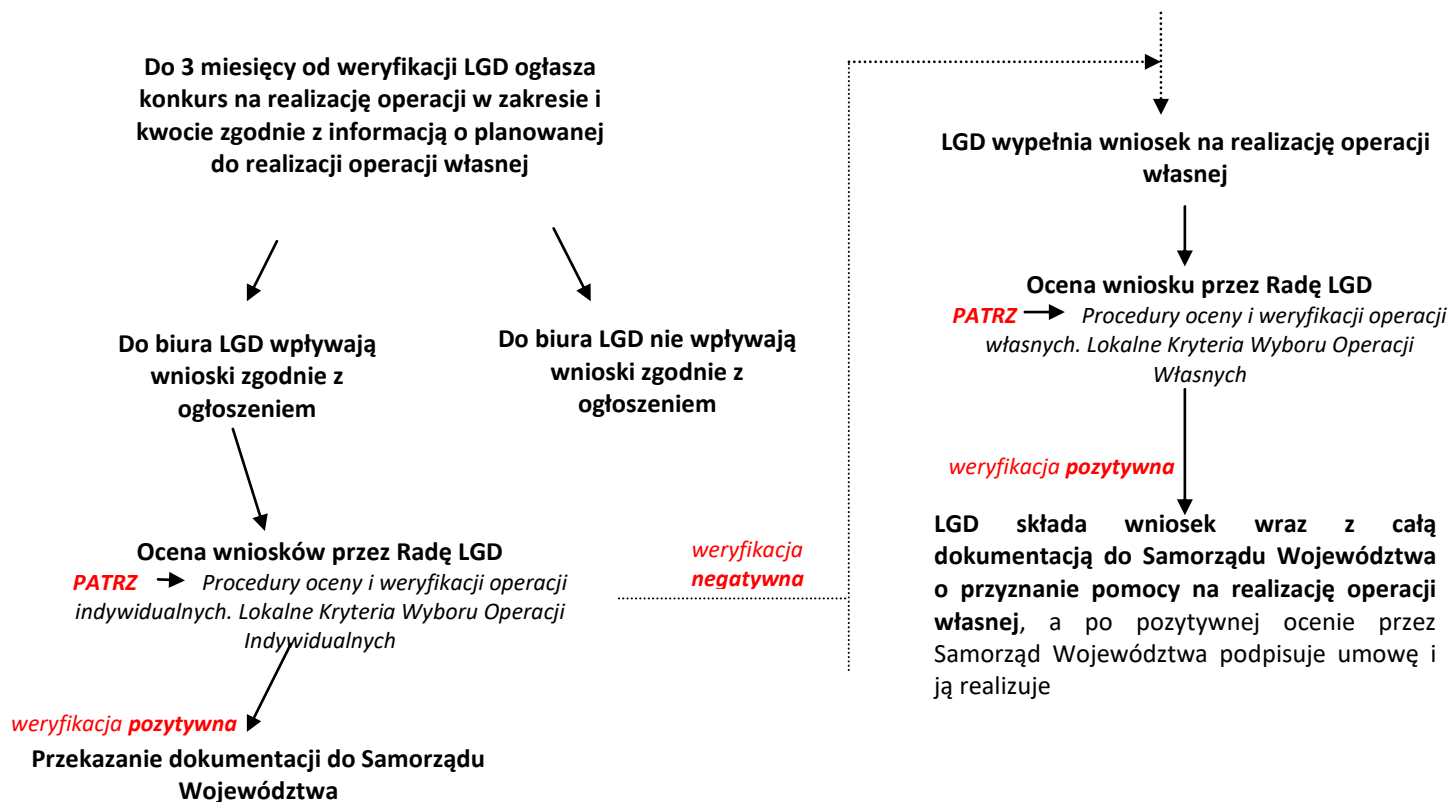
Do 3 miesięcy od weryfikacji LGD ogłasza konkurs na realizację operacji w zakresie i kwocie zgodnie z informacją o planowanej do realizacji operacji własnej

Do biura LGD wpływają wnioski zgodnie z ogłoszeniem

Do biura LGD nie wpływają wnioski zgodnie z ogłoszeniem

Ocena wniosków przez Radę LGD
PATRZ → Procedury oceny i weryfikacji operacji indywidualnych. Lokalne Kryteria Wyboru Operacji Indywidualnych

weryfikacja pozytywna

Przekazanie dokumentacji do Samorządu Województwa

weryfikacja negatywna

LGD wypełnia wniosek na realizację operacji własnej

Ocena wniosku przez Radę LGD
PATRZ → Procedury oceny i weryfikacji operacji własnych. Lokalne Kryteria Wyboru Operacji Własnych

weryfikacja pozytywna

LGD składa wniosek wraz z całą dokumentacją do Samorządu Województwa o przyznanie pomocy na realizację operacji własnej, a po pozytywnej ocenie przez Samorząd Województwa podpisuje umowę i ją realizuje